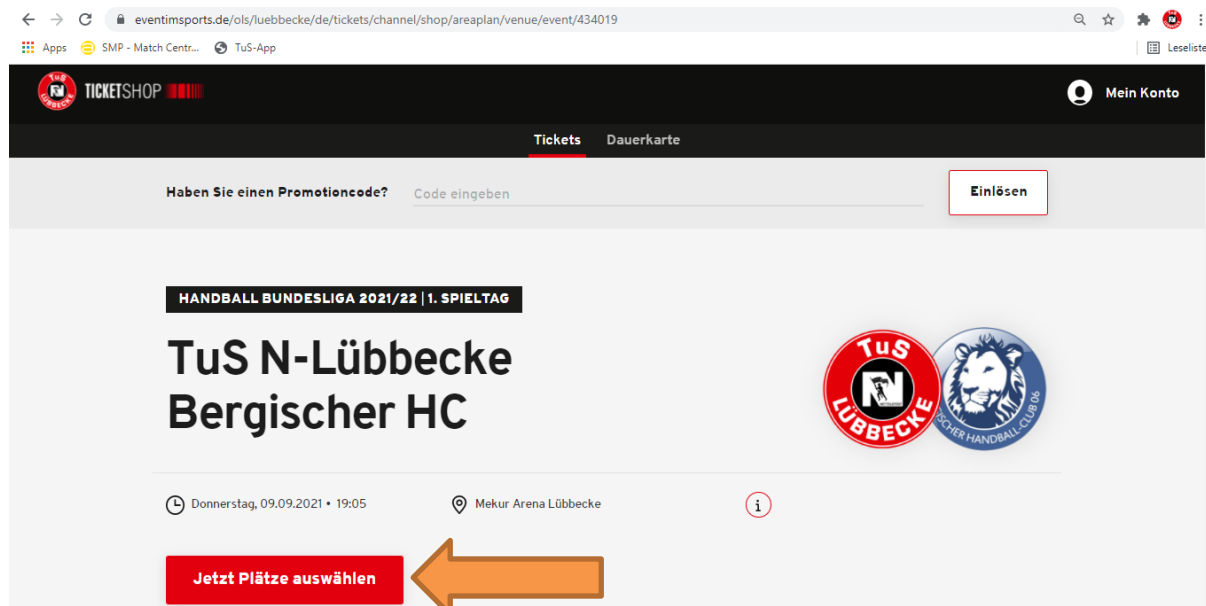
eventimsports.de/ols/luebbecke/de/tickets/channel/shop/areaplan/venue/event/434019

Apps SMP - Match Centr... TuS-App

Leseliste

TICKETSHOP

Mein Konto

Tickets Dauerkarte

Haben Sie einen Promotioncode? Code eingeben Einlösen

HANDBALL BUNDESLIGA 2021/22 | 1. SPIELTAG

TuS N-Lübbecke
Bergischer HC

TuS LÜBBECKE

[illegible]ISCHER HANDBALL-CLUB 06

Donnerstag, 09.09.2021 • 19:05

Mekur Arena Lübbecke

i

Jetzt Plätze auswählen